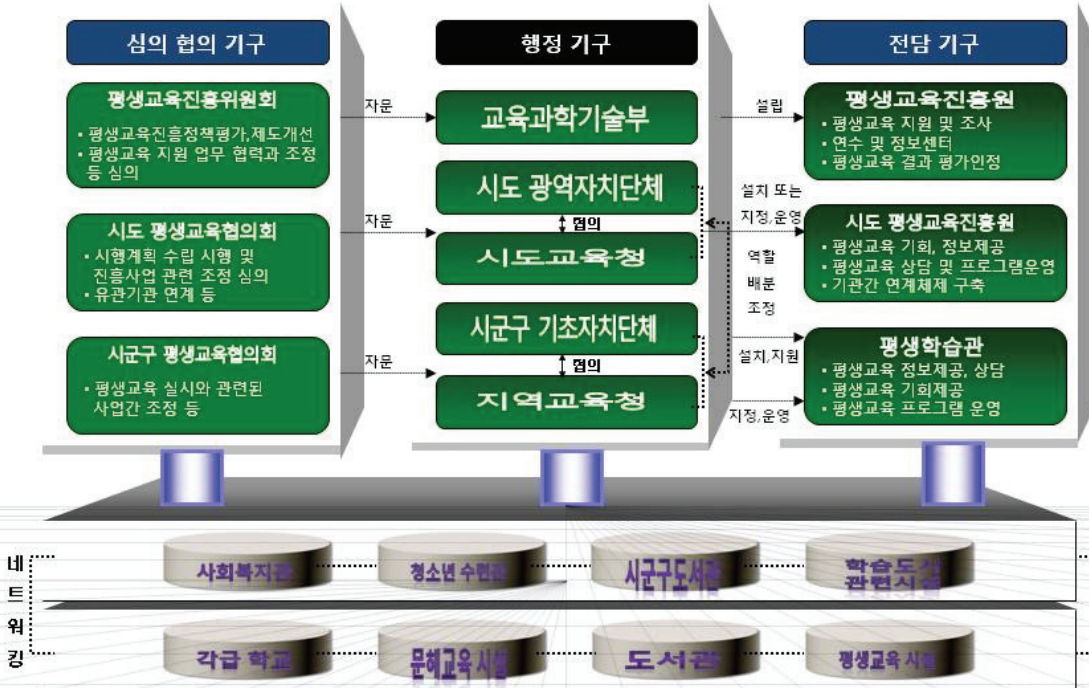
심의 협의 기구

평생교육진흥위원회
• 평생교육진흥정책평가,제도개선
• 평생교육 지원 업무 협력과 조정 등 심의

시도 평생교육협의회
• 시행계획 수립 시행 및 진흥사업 관련 조정 심의
• 유관기관 연계 등

시군구 평생교육협의회
• 평생교육 실시와 관련된 사업간 조정 등

자문
자문
자문

행정 기구

교육과학기술부

시도 광역자치단체
협의
시도교육청

시군구 기초자치단체
협의
지역교육청

설립
설치 또는 지정,운영
역할 배분 조정
설치,지원
지정,운영

전담 기구

평생교육진흥원
• 평생교육 지원 및 조사
• 연수 및 정보센터
• 평생교육 결과 평가인정

시도 평생교육진흥원
• 평생교육 기회, 정보제공
• 평생교육 상담 및 프로그램운영
• 기관간 연계체제 구축

평생학습관
• 평생교육 정보제공, 상담
• 평생교육 기회제공
• 평생교육 프로그램 운영

네
트
워
킹

사회복지관
청소년 수련관
시군구도서관
학습도서 관련시설
각급 학교
문예교육 시설
도서관
평생교육 시설